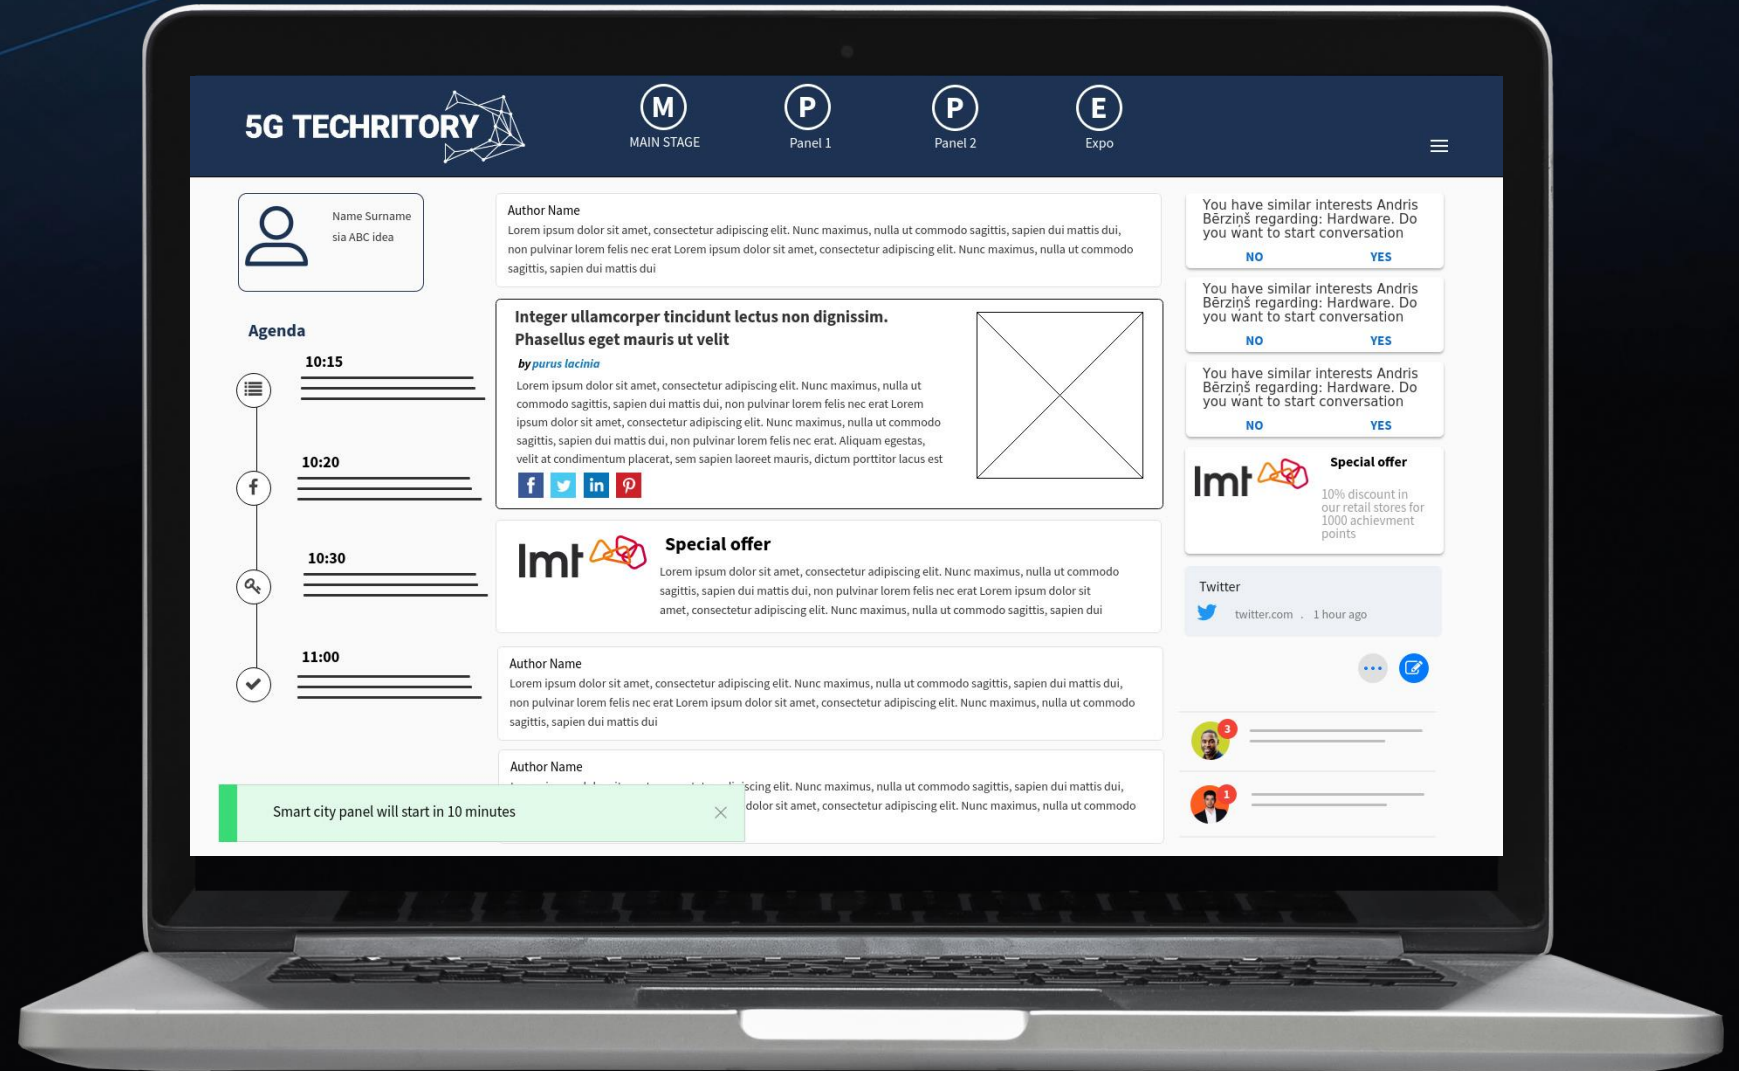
5G TECHRITORY

M
MAIN STAGE

P
Panel 1

P
Panel 2

E
Expo

Name Surname
sia ABC idea

Agenda

10:15

10:20

10:30

11:00

Author Name
Lorem ipsum dolor sit amet, consectetur adipiscing elit. Nunc maximus, nulla ut commodo sagittis, sapien dui mattis dui, non pulvinar lorem felis nec erat Lorem ipsum dolor sit amet, consectetur adipiscing elit. Nunc maximus, nulla ut commodo sagittis, sapien dui mattis dui

Integer ullamcorper tincidunt lectus non dignissim. Phasellus eget mauris ut velit

by purus lacinia

Lorem ipsum dolor sit amet, consectetur adipiscing elit. Nunc maximus, nulla ut commodo sagittis, sapien dui mattis dui, non pulvinar lorem felis nec erat Lorem ipsum dolor sit amet, consectetur adipiscing elit. Nunc maximus, nulla ut commodo sagittis, sapien dui mattis dui, non pulvinar lorem felis nec erat. Aliquam egestas, velit at condimentum placerat, sem sapien laoreet mauris, dictum porttitor lacus est

lmt

Special offer

Lorem ipsum dolor sit amet, consectetur adipiscing elit. Nunc maximus, nulla ut commodo sagittis, sapien dui mattis dui, non pulvinar lorem felis nec erat Lorem ipsum dolor sit amet, consectetur adipiscing elit. Nunc maximus, nulla ut commodo sagittis, sapien dui

Author Name
Lorem ipsum dolor sit amet, consectetur adipiscing elit. Nunc maximus, nulla ut commodo sagittis, sapien dui mattis dui, non pulvinar lorem felis nec erat Lorem ipsum dolor sit amet, consectetur adipiscing elit. Nunc maximus, nulla ut commodo sagittis, sapien dui mattis dui

Author Name
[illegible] scing elit. Nunc maximus, nulla ut commodo sagittis, sapien dui mattis dui, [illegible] dolor sit amet, consectetur adipiscing elit. Nunc maximus, nulla ut commodo

Smart city panel will start in 10 minutes

You have similar interests Andris Bērziņš regarding: Hardware. Do you want to start conversation
NO YES

You have similar interests Andris Bērziņš regarding: Hardware. Do you want to start conversation
NO YES

You have similar interests Andris Bērziņš regarding: Hardware. Do you want to start conversation
NO YES

lmt
Special offer
10% discount in our retail stores for 1000 achievment points

Twitter
twitter.com . 1 hour ago

3

1